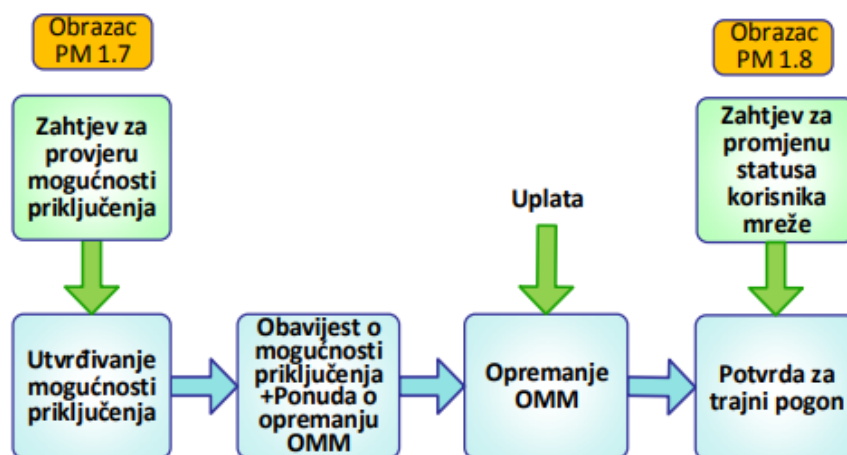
Obrazac PM 1.7

Obrazac PM 1.8

Zahtjev za provjeru mogućnosti priključenja

Uplata

Zahtjev za promjenu statusa korisnika mreže

Utvrđivanje mogućnosti priključenja

Obavijest o mogućnosti priključenja +Ponuda o opremanju OMM

Opremanje OMM

Potvrda za trajni pogon